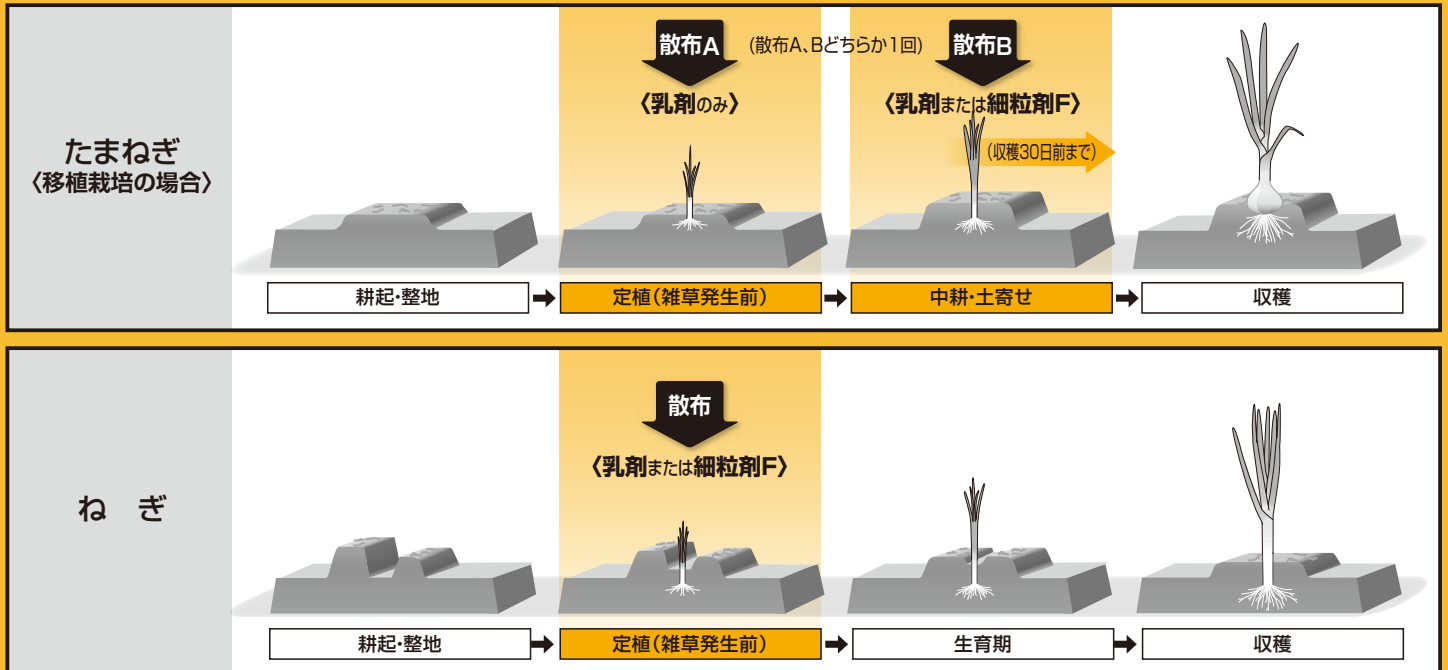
たまねぎ
〈移植栽培の場合〉

散布A (散布A、Bどちらか1回) 散布B

〈乳剤のみ〉

〈乳剤または細粒剤F〉

(収穫30日前まで)

耕起・整地 → 定植(雑草発生前) → 中耕・土寄せ → 収穫

ねぎ

散布

〈乳剤または細粒剤F〉

耕起・整地 → 定植(雑草発生前) → 生育期 → 収穫